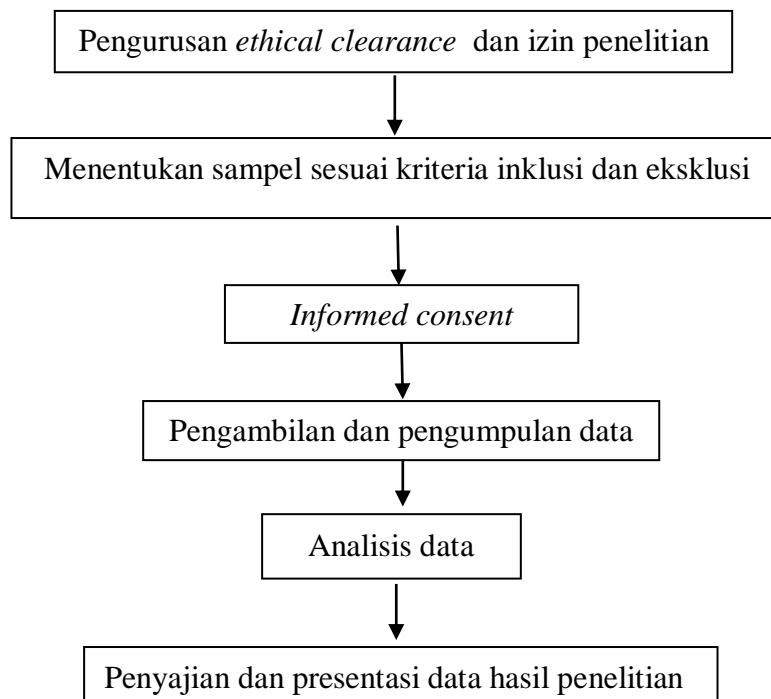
Pengurusan ethical clearance dan izin penelitian

Menentukan sampel sesuai kriteria inklusi dan eksklusi

Informed consent

Pengambilan dan pengumpulan data

Analisis data

Penyajian dan presentasi data hasil penelitian